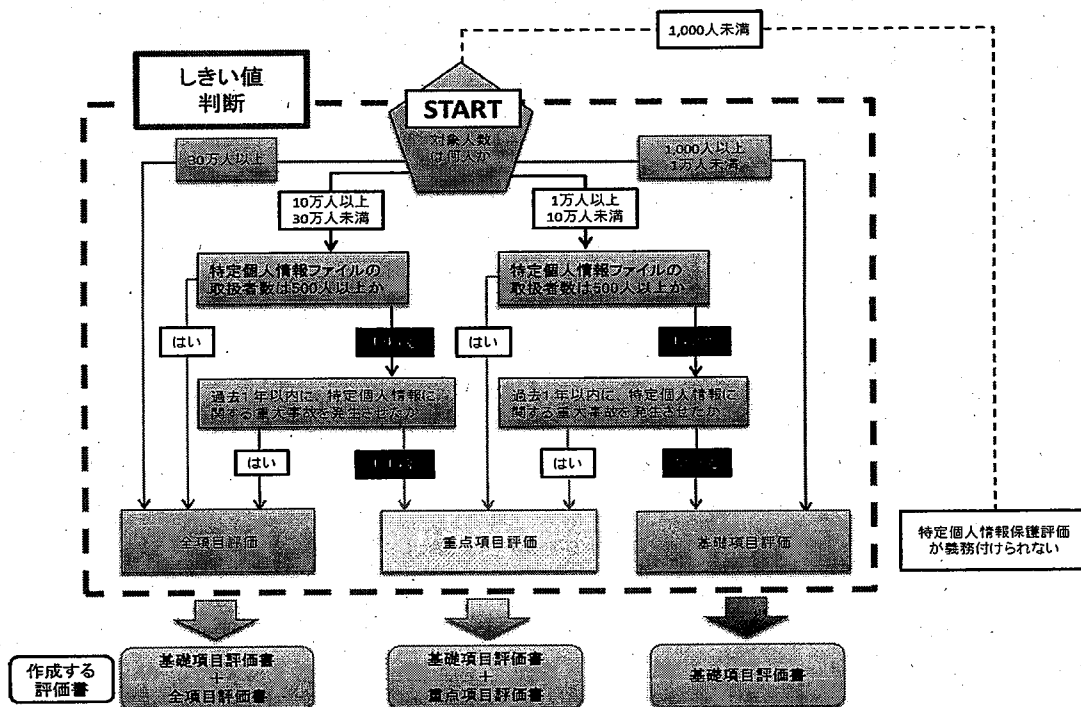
1,000人未満

しきい値
判断

START

対象人数は何人か

30万人以上

1,000人以上
1万人未満

10万人以上
30万人未満

1万人以上
10万人未満

特定個人情報ファイルの取扱者数は500人以上か

特定個人情報ファイルの取扱者数は500人以上か

はい

いいえ

はい

いいえ

過去1年以内に、特定個人情報に関する重大事故を発生させたか

過去1年以内に、特定個人情報に関する重大事故を発生させたか

はい

いいえ

はい

いいえ

全項目評価

重点項目評価

基礎項目評価

特定個人情報保護評価が義務付けられない

作成する
評価書

基礎項目評価書
+
全項目評価書

基礎項目評価書
+
重点項目評価書

基礎項目評価書